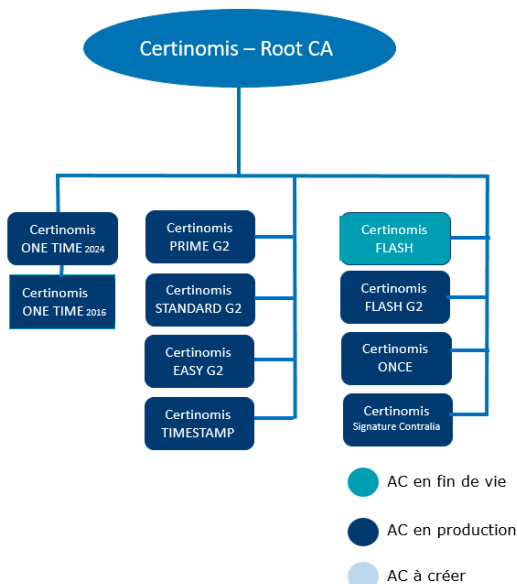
Certinomis – Root CA

Certinomis ONE TIME 2024

Certinomis ONE TIME 2016

Certinomis PRIME G2

Certinomis STANDARD G2

Certinomis EASY G2

Certinomis TIMESTAMP

Certinomis FLASH

Certinomis FLASH G2

Certinomis ONCE

Certinomis Signature Contralia

AC en fin de vie

AC en production

AC à créer